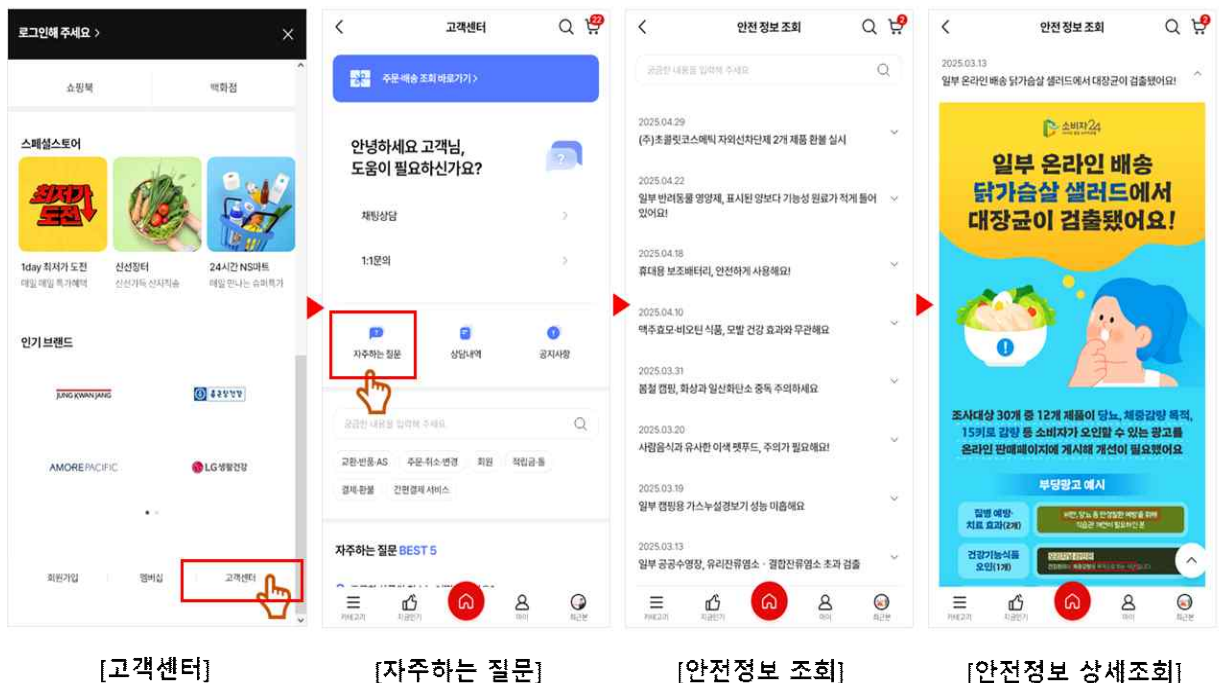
로그인해 주세요 >

쇼핑북
백화점

스페셜스토어

최저가 도전

1day 최저가 도전
매일 매일 특가혜택
신선장터
신선가득 산지직송
24시간 NS마트
매일 만나는 슈퍼특가

인기 브랜드

JUNG KWAN JANG
종근당건강
AMOREPACIFIC
LG생활건강

회원가입
멤버십
고객센터

고객센터

22

주문·배송 조회 바로가기 >

안녕하세요 고객님,
도움이 필요하신가요?

채팅상담
1:1문의

자주하는 질문
상담내역
공지사항

궁금한 내용을 입력해 주세요

교환·반품·AS
주문·취소·변경
회원
적립금·동
결제·환불
간편결제 서비스

자주하는 질문 BEST 5

카테고리
지금인기
마이
최근본

안전 정보 조회

2

궁금한 내용을 입력해 주세요

2025.04.29
(주)초콜릿코스메틱 자외선차단제 2개 제품 환불 실시

2025.04.22
일부 반려동물 영양제, 표시된 영보다 기능성 원료가 적게 들어있어요!

2025.04.18
휴대용 보조배터리, 안전하게 사용해요!

2025.04.10
맥주효모·비오틴 식품, 모발 건강 효과와 무관해요

2025.03.31
봄철 캠핑, 화상과 일산화탄소 중독 주의하세요

2025.03.20
사람음식과 유사한 이색 펫푸드, 주의가 필요해요!

2025.03.19
일부 캠핑용 가스누설경보기 성능 미흡해요

2025.03.13
일부 공공수영장, 유리잔류염소 · 결합잔류염소 초과 검출

카테고리
지금인기
마이
최근본

안전 정보 조회

2

2025.03.13
일부 온라인 배송 닭가슴살 샐러드에서 대장균이 검출됐어요!

소비자24

일부 온라인 배송
닭가슴살 샐러드에서
대장균이 검출됐어요!

조사대상 30개 중 12개 제품이 당뇨, 체중감량 목적, 15키로 감량 등 소비자가 오인할 수 있는 광고를 온라인 판매페이지에 게시해 개선이 필요했어요

부당광고 예시

질병 예방·치료 효과(2개)
건강기능식품 오인(1개)

카테고리
지금인기
마이
최근본

[고객센터]
[자주하는 질문]
[안전정보 조회]
[안전정보 상세조회]